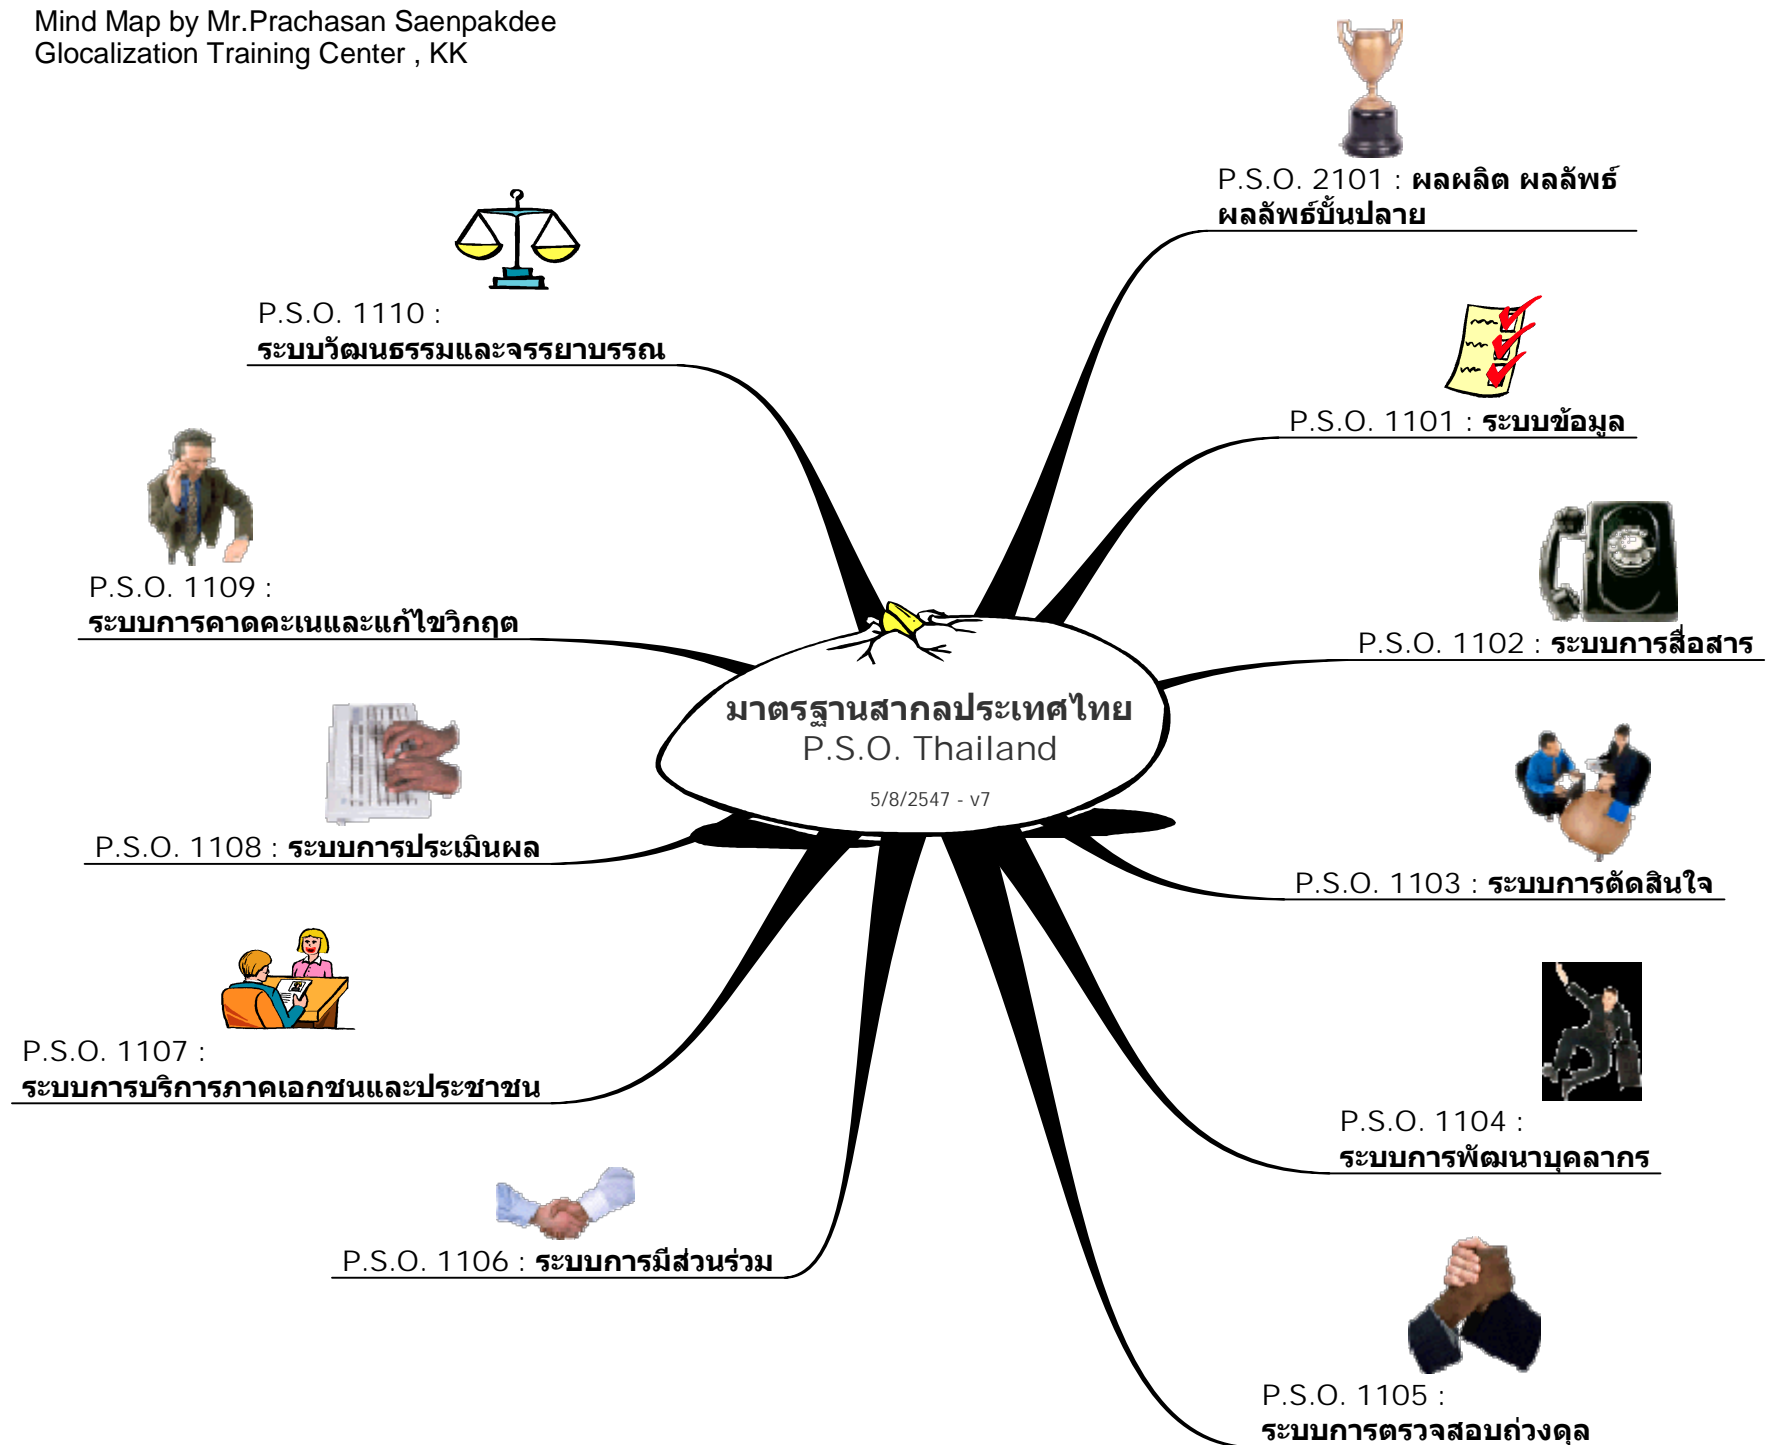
Mind Map by Mr.Prachasan Saenpakdee
Glocalization Training Center , KK

มาตรฐานสากลประเทศไทย
P.S.O. Thailand
5/8/2547 - v7

P.S.O. 2101 : ผลผลิต ผลลัพธ์ ผลลัพธ์บั้นปลาย

P.S.O. 1101 : ระบบข้อมูล

P.S.O. 1102 : ระบบการสื่อสาร

P.S.O. 1103 : ระบบการตัดสินใจ

P.S.O. 1104 : ระบบการพัฒนาบุคลากร

P.S.O. 1105 : ระบบการตรวจสอบถ่วงดุล

P.S.O. 1106 : ระบบการมีส่วนร่วม

P.S.O. 1107 : ระบบการบริการภาคเอกชนและประชาชน

P.S.O. 1108 : ระบบการประเมินผล

P.S.O. 1109 : ระบบการคาดคะเนและแก้ไขวิกฤต

P.S.O. 1110 : ระบบวัฒนธรรมและจรรยาบรรณ